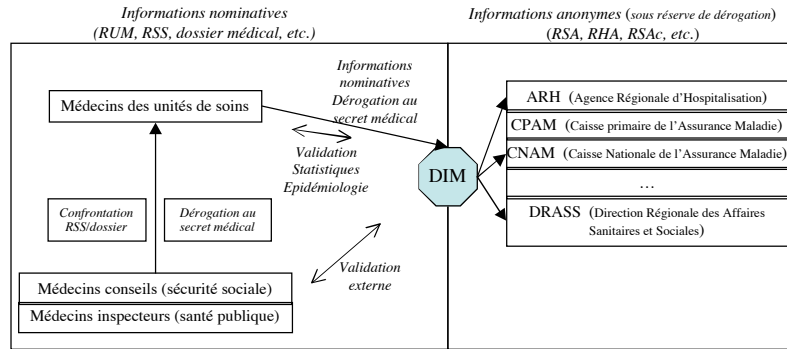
Informations nominatives
(RUM, RSS, dossier médical, etc.)

Informations anonymes (sous réserve de dérogation)
(RSA, RHA, RSAc, etc.)

Médecins des unités de soins

Informations nominatives
Dérogation au secret médical

Validation
Statistiques
Epidémiologie

DIM

ARH (Agence Régionale d'Hospitalisation)

CPAM (Caisse primaire de l'Assurance Maladie)

CNAM (Caisse Nationale de l'Assurance Maladie)

…

DRASS (Direction Régionale des Affaires Sanitaires et Sociales)

Confrontation RSS/dossier

Dérogation au secret médical

Validation externe

Médecins conseils (sécurité sociale)

Médecins inspecteurs (santé publique)